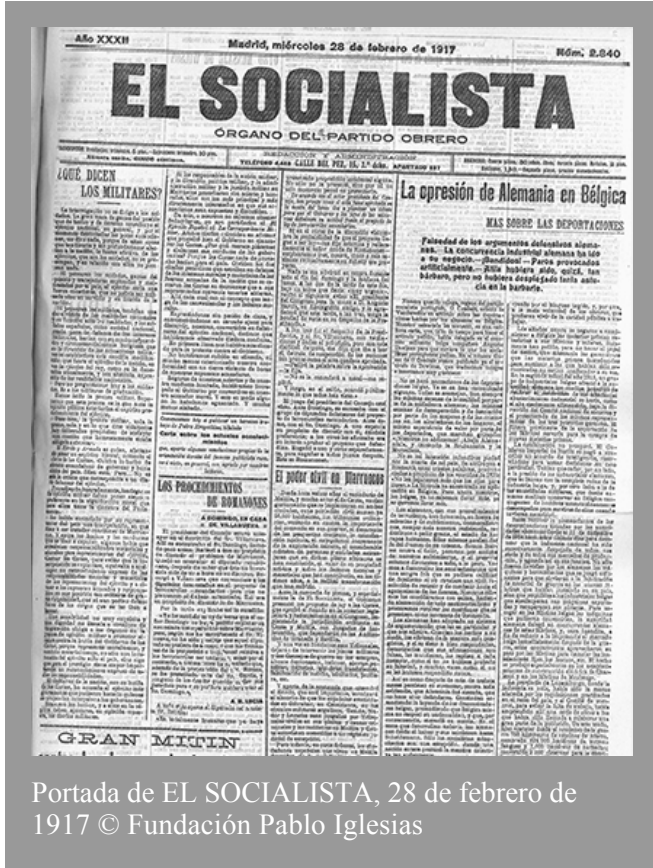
Año XXXII

Madrid, miércoles 28 de febrero de 1917

Núm. 2.840

EL SOCIALISTA

ÓRGANO DEL PARTIDO OBRERO

REDACCIÓN Y ADMINISTRACIÓN

TELÉFONO 4.848 CALLE DEL PEZ, 16, 1.º dcha. APARTADO 287

¿QUÉ DICEN LOS MILITARES?

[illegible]

LOS PROCEDIMIENTOS DE ROMANONES

A GOBERNO, EN CASA DE VILLANUEVA

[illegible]

El poder civil en Barruecos

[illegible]

La opresión de Alemania en Bélgica

MAS SOBRE LAS DEPORTACIONES

Falsedad de los argumentos defensivos alemanes.—La concurrencia industrial alemana ha ido a su negocio.—¡Bandidos!—Paros provocados artificialmente.—Atila hubiera sido, quizá, tan bárbaro, pero no hubiera desplegado tanta astucia en la barbarie.

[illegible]

GRAN MITIN

Portada de EL SOCIALISTA, 28 de febrero de 1917 © Fundación Pablo Iglesias